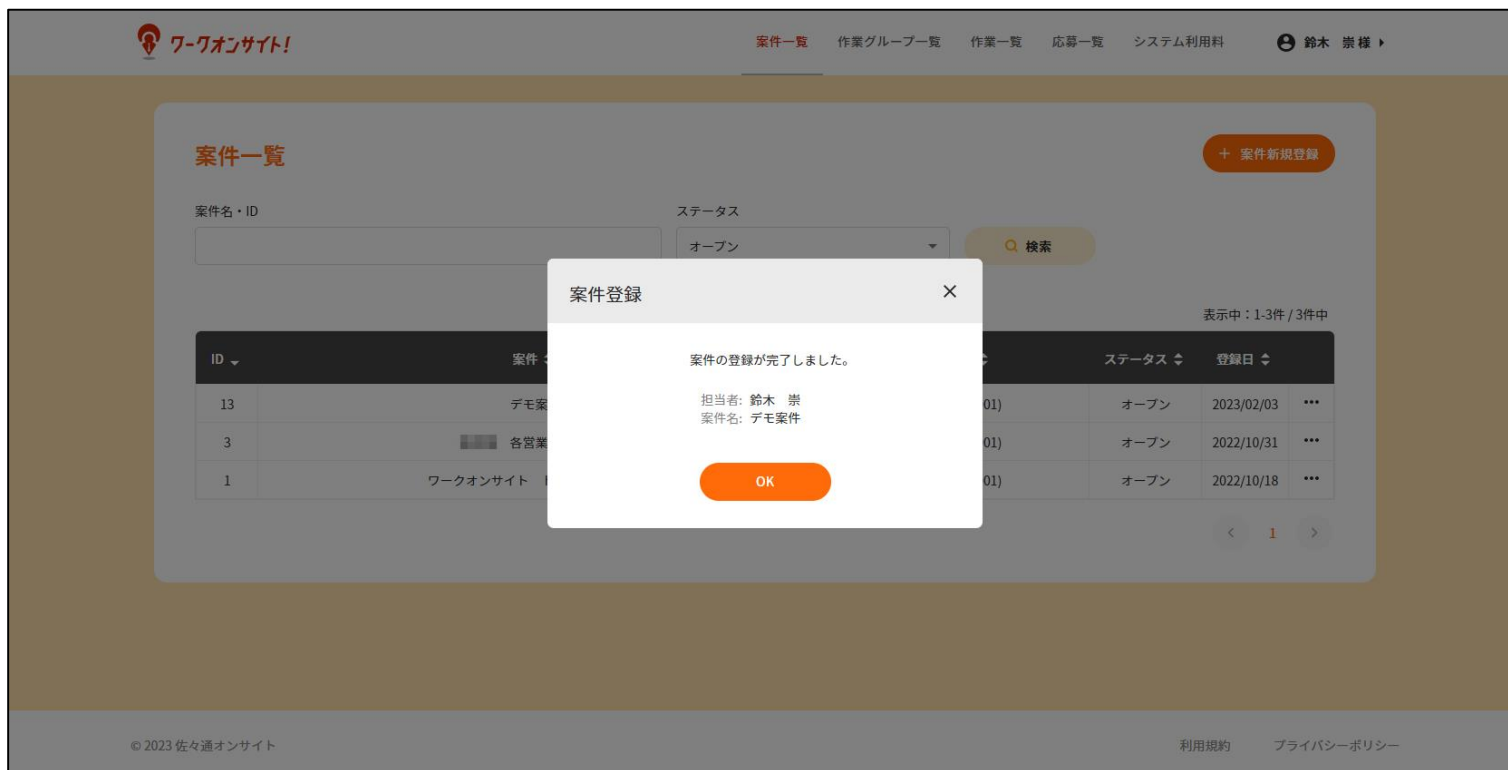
ワークオンサイト!

案件一覧 作業グループ一覧 作業一覧 応募一覧 システム利用料 鈴木 崇様

案件一覧

+ 案件新規登録

案件名・ID

ステータス

オープン

検索

表示中：1-3件 / 3件中

| ID | 案件 | | ステータス | 登録日 | |
|---|---|---|---|---|---|
| 13 | デモ案 | 01) | オープン | 2023/02/03 | ••• |
| 3 | 各営業 | 01) | オープン | 2022/10/31 | ••• |
| 1 | ワークオンサイト | 01) | オープン | 2022/10/18 | ••• |

< 1 >

案件登録

案件の登録が完了しました。

担当者: 鈴木 崇
案件名: デモ案件

OK

© 2023 佐々通オンサイト

利用規約 プライバシーポリシー